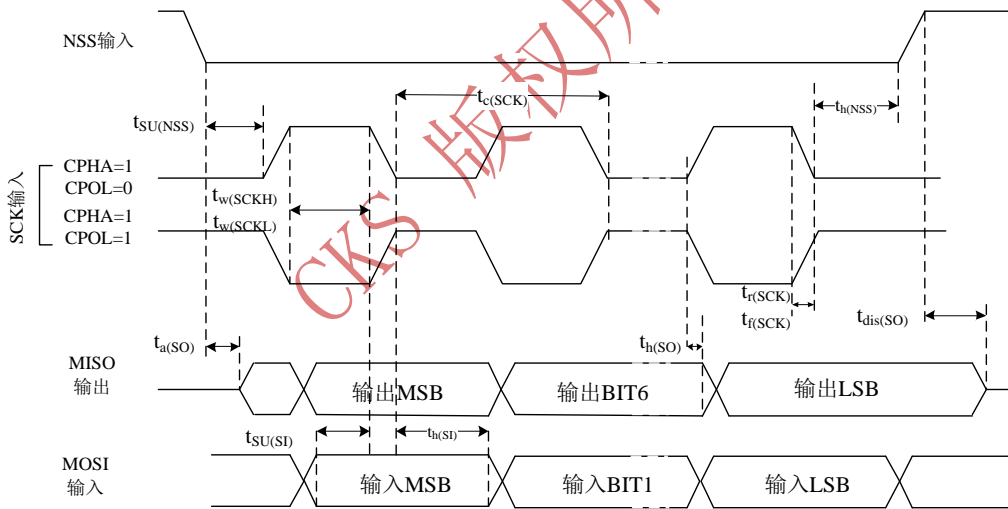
NSS输入

$t_{SU(NSS)}$

$t_{c(SCK)}$

$t_{h(NSS)}$

SCK输入

CPHA=1
CPOL=0

$t_{w(SCKH)}$

CPHA=1
CPOL=1

$t_{w(SCKL)}$

CKS 版权所

$t_{r(SCK)}$

$t_{f(SCK)}$

$t_{dis(SO)}$

$t_{a(SO)}$

$t_{h(SO)}$

MISO
输出

输出MSB

输出BIT6

输出LSB

$t_{SU(SI)}$

$t_{h(SI)}$

MOSI
输入

输入MSB

输入BIT1

输入LSB